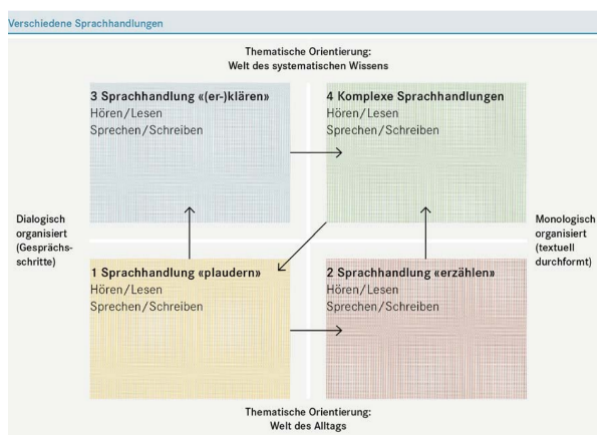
Verschiedene Sprachhandlungen

Thematische Orientierung:
Welt des systematischen Wissens

3 Sprachhandlung «(er-)klären»
Hören/Lesen
Sprechen/Schreiben

4 Komplexe Sprachhandlungen
Hören/Lesen
Sprechen/Schreiben

Dialogisch organisiert (Gesprächsschritte)

Monologisch organisiert (textuell durchformt)

1 Sprachhandlung «plaudern»
Hören/Lesen
Sprechen/Schreiben

2 Sprachhandlung «erzählen»
Hören/Lesen
Sprechen/Schreiben

Thematische Orientierung:
Welt des Alltags